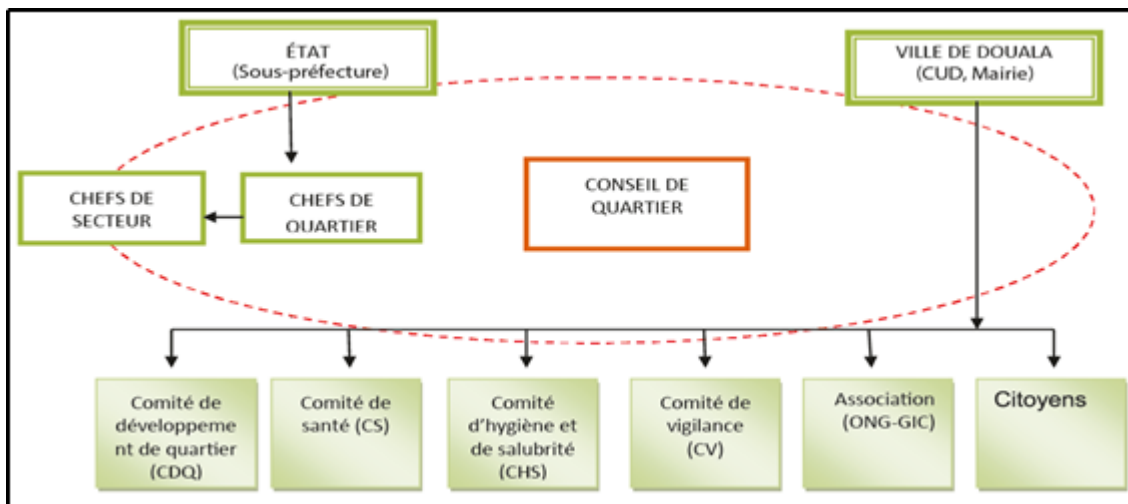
ÉTAT
(Sous-préfecture)

VILLE DE DOUALA
(CUD, Mairie)

CHEFS DE SECTEUR

CHEFS DE QUARTIER

CONSEIL DE QUARTIER

Comité de développement de quartier (CDQ)

Comité de santé (CS)

Comité d'hygiène et de salubrité (CHS)

Comité de vigilance (CV)

Association (ONG-GIC)

Citoyens